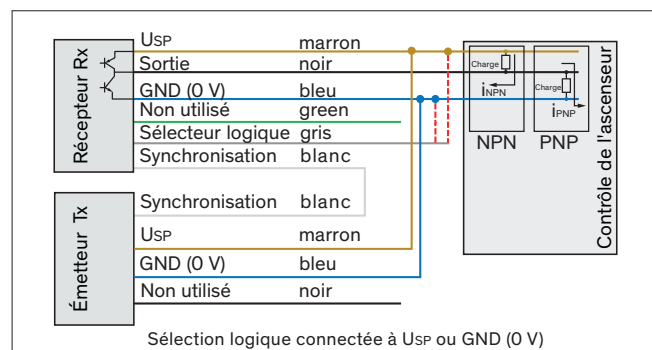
Récepteur Rx

| | |
|---|---|
| USP | marron |
| Sortie | noir |
| GND (0 V) | bleu |
| Non utilisé | green |
| Sélecteur logique | gris |
| Synchronisation | blanc |

Émetteur Tx

| | |
|---|---|
| Synchronisation | blanc |
| USP | marron |
| GND (0 V) | bleu |
| Non utilisé | noir |

Charge
$i_{NPN}$
Charge
$i_{PNP}$
NPN
PNP
Contrôle de l'ascenseur

Sélection logique connectée à USP ou GND (0 V)